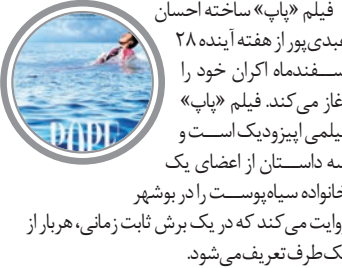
فیلم «پاپ» ساخته احسان
بدی‌پور از هفته آینده ۲۸
ســفندماه اکران خود را
غاز می‌کند. فیلم «پاپ»
یلمی اپیزودیک اســت و
ـه داســتان از اعضای یک
خانواده سیاه‌پوســت را در بوشهر
وایت می‌کند که در یک برش ثابت زمانی، هر بار از
ک طرف تعریف می‌شود.

PAPE